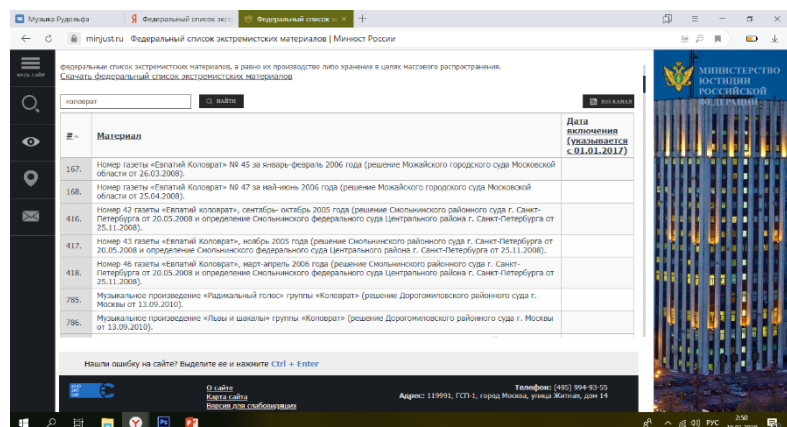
Музыка Рудельфа | Федеральный список экстр | Федеральный список экстр

minjust.ru Федеральный список экстремистских материалов | Минюст России

весь сайт

федеральный список экстремистских материалов, а равно их производство либо хранение в целях массового распространения.
Скачать федеральный список экстремистских материалов

коловрат | НАЙТИ | RSS-КАНАЛ

| № | Материал | Дата включения (указывается с 01.01.2017) |
|---|---|---|
| 167. | Номер газеты «Евпатий Коловрат» № 45 за январь-февраль 2006 года (решение Можайского городского суда Московской области от 26.03.2008). | |
| 168. | Номер газеты «Евпатий Коловрат» № 47 за май-июнь 2006 года (решение Можайского городского суда Московской области от 25.04.2008). | |
| 416. | Номер 42 газеты «Евпатий коловрат», сентябрь- октябрь 2005 года (решение Смольнинского районного суда г. Санкт-Петербурга от 20.05.2008 и определение Смольнинского федерального суда Центрального района г. Санкт-Петербурга от 25.11.2008). | |
| 417. | Номер 43 газеты «Евпатий коловрат», ноябрь 2005 года (решение Смольнинского районного суда г. Санкт-Петербурга от 20.05.2008 и определение Смольнинского федерального суда Центрального района г. Санкт-Петербурга от 25.11.2008). | |
| 418. | Номер 46 газеты «Евпатий Коловрат», март-апрель 2006 года (решение Смольнинского районного суда г. Санкт-Петербурга от 20.05.2008 и определение Смольнинского федерального суда Центрального района г. Санкт-Петербурга от 25.11.2008). | |
| 785. | Музыкальное произведение «Радикальный голос» группы «Коловрат» (решение Дорогомиловского районного суда г. Москвы от 13.09.2010). | |
| 786. | Музыкальное произведение «Львы и шакалы» группы «Коловрат» (решение Дорогомиловского районного суда г. Москвы от 13.09.2010). | |

Нашли ошибку на сайте? Выделите ее и нажмите Ctrl + Enter

О сайте
Карта сайта
Версия для слабовидящих

Телефон: (495) 994-93-55
Адрес: 119991, ГСП-1, город Москва, улица Житная, дом 14

МИНИСТЕРСТВО ЮСТИЦИИ РОССИЙСКОЙ ФЕДЕРАЦИИ

РУС 2:50